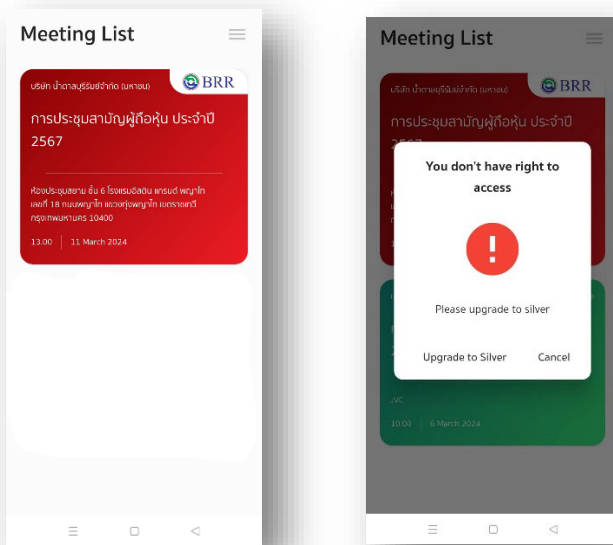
Meeting List

บริษัท น้ำตาลบุรีรัมย์ จำกัด (มหาชน)

BRR

การประชุมสามัญผู้ถือหุ้น ประจำปี 2567

ห้องประชุมสยาม ชั้น 6 โรงแรมอีสติน แกรนด์ พญาไท เลขที่ 18 ถนนพญาไท แขวงทุ่งพญาไท เขตราชเทวี กรุงเทพมหานคร 10400

13.00 | 11 March 2024

Meeting List

บริษัท น้ำตาลบุรีรัมย์ จำกัด (มหาชน)

BRR

การประชุมสามัญผู้ถือหุ้น ประจำปี 2567

You don't have right to access

!

Please upgrade to silver

Upgrade to Silver

Cancel

JVC

10:00 | 6 March 2024